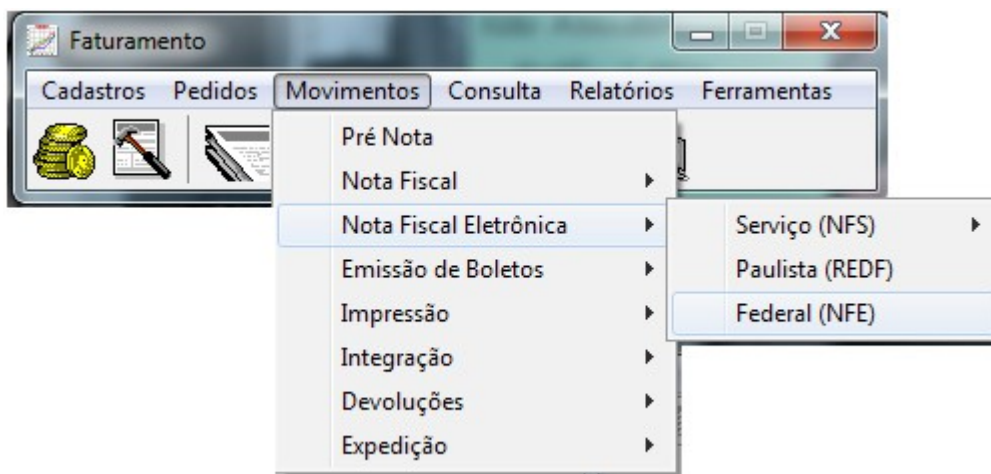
Faturamento

Cadastros Pedidos Movimentos Consulta Relatórios Ferramentas

Pré Nota
Nota Fiscal
Nota Fiscal Eletrônica
Emissão de Boletos
Impressão
Integração
Devoluções
Expedição

Serviço (NFS)
Paulista (REDF)
Federal (NFE)